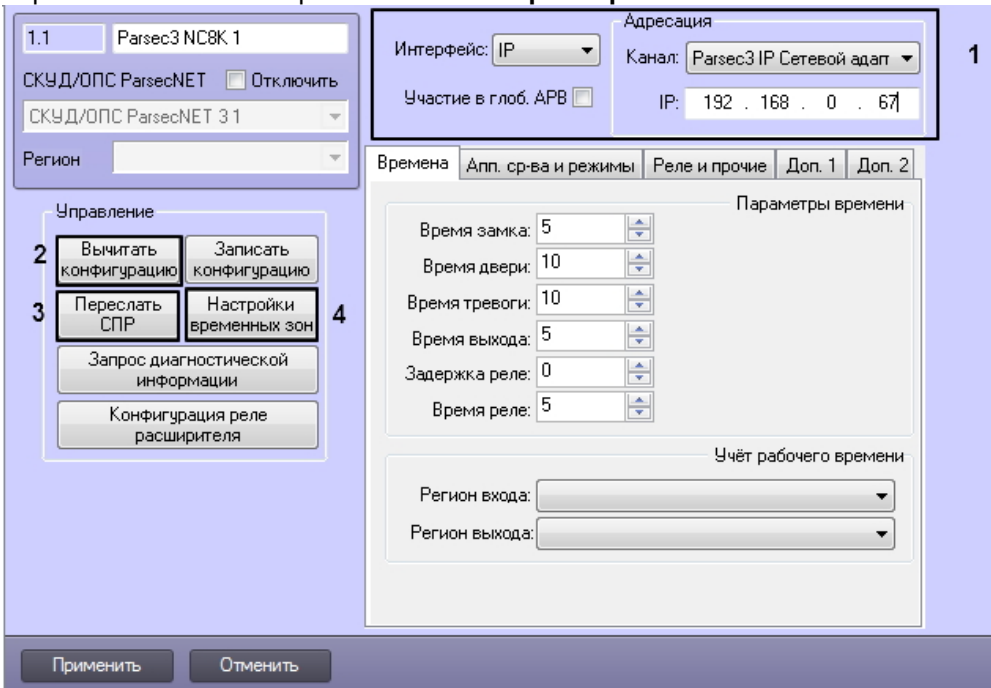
1.1 Parsec3 NC8K 1

СКУД/ОПС ParsecNET Отключить

СКУД/ОПС ParsecNET 3 1

Регион

Интерфейс: IP

Участие в глоб. APB

Адресация

Канал: Parsec3 IP Сетевой адап

IP: 192 . 168 . 0 . 67

1

Управление

2 Вычитать конфигурацию

Записать конфигурацию

3 Переслать СПР

Настройки временных зон 4

Запрос диагностической информации

Конфигурация реле расширителя

Времена | Апп. ср-ва и режимы | Реле и прочие | Доп. 1 | Доп. 2

Параметры времени

Время замка: 5

Время двери: 10

Время тревоги: 10

Время выхода: 5

Задержка реле: 0

Время реле: 5

Учёт рабочего времени

Регион входа:

Регион выхода:

Применить

Отменить